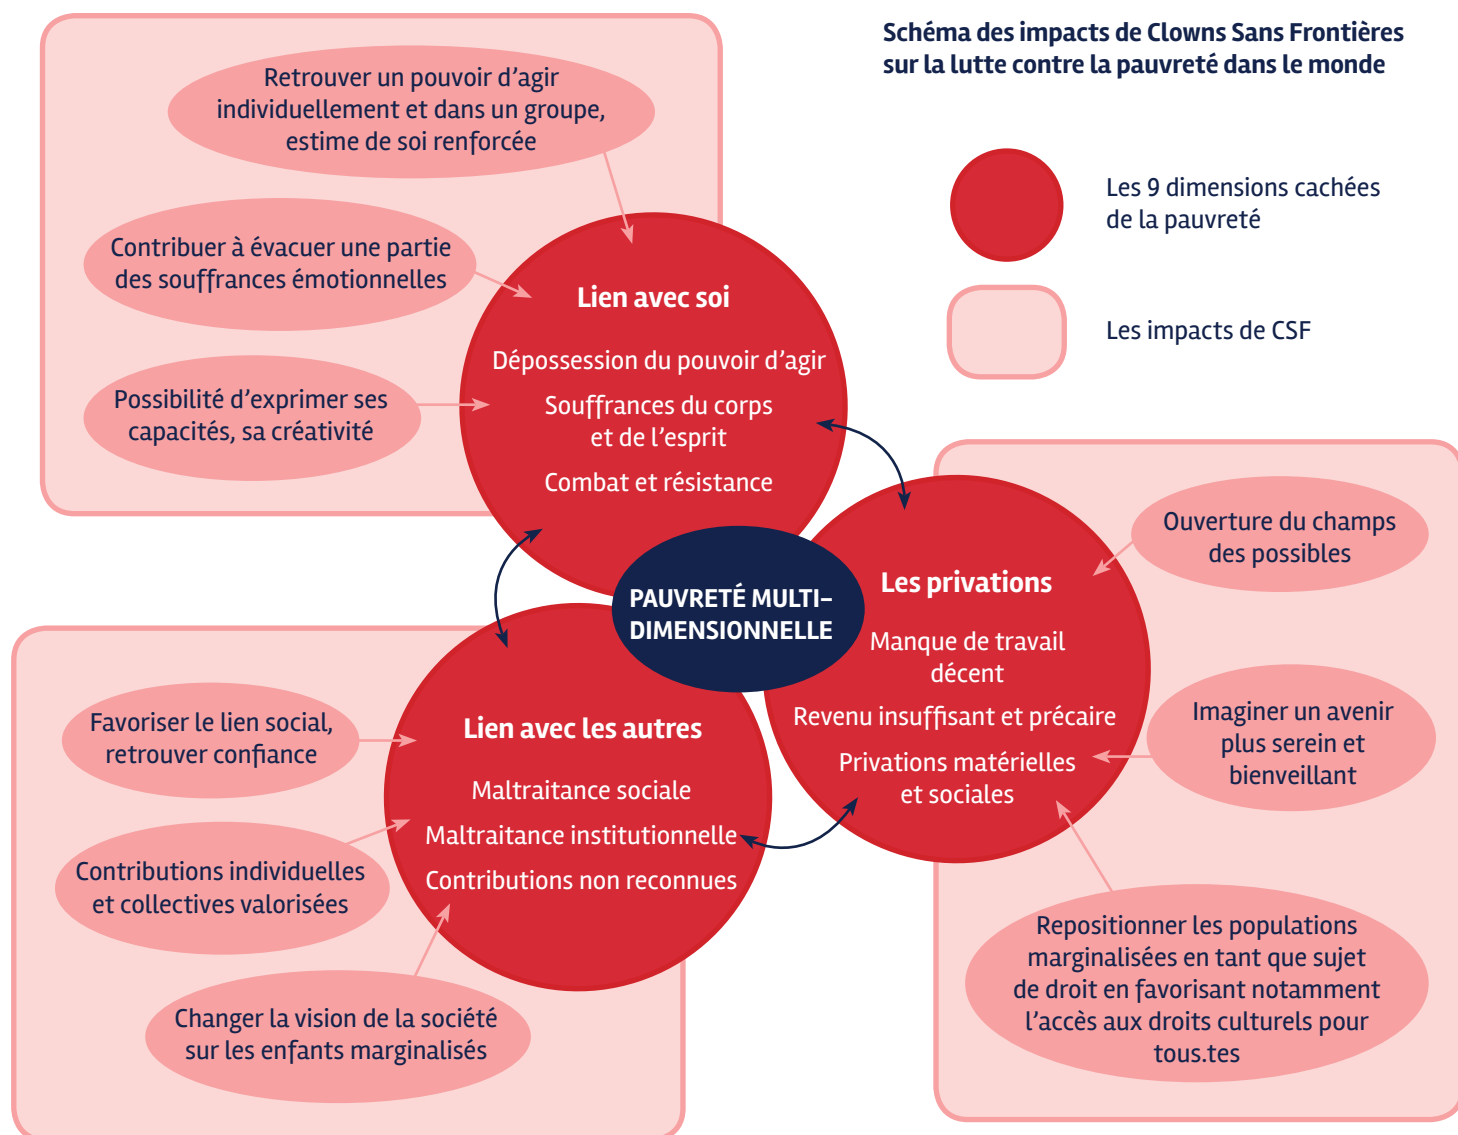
Schéma des impacts de Clowns Sans Frontières sur la lutte contre la pauvreté dans le monde

Les 9 dimensions cachées de la pauvreté

Les impacts de CSF

Retrouver un pouvoir d'agir individuellement et dans un groupe, estime de soi renforcée

Contribuer à évacuer une partie des souffrances émotionnelles

Possibilité d'exprimer ses capacités, sa créativité

Lien avec soi

Dépossession du pouvoir d'agir

Souffrances du corps et de l'esprit

Combat et résistance

PAUVRETÉ MULTI-DIMENSIONNELLE

Les privations

Manque de travail décent

Revenu insuffisant et précaire

Privations matérielles et sociales

Ouverture du champs des possibles

Imaginer un avenir plus serein et bienveillant

Repositionner les populations marginalisées en tant que sujet de droit en favorisant notamment l'accès aux droits culturels pour tous.tes

Lien avec les autres

Maltraitance sociale

Maltraitance institutionnelle

Contributions non reconnues

Favoriser le lien social, retrouver confiance

Contributions individuelles et collectives valorisées

Changer la vision de la société sur les enfants marginalisés